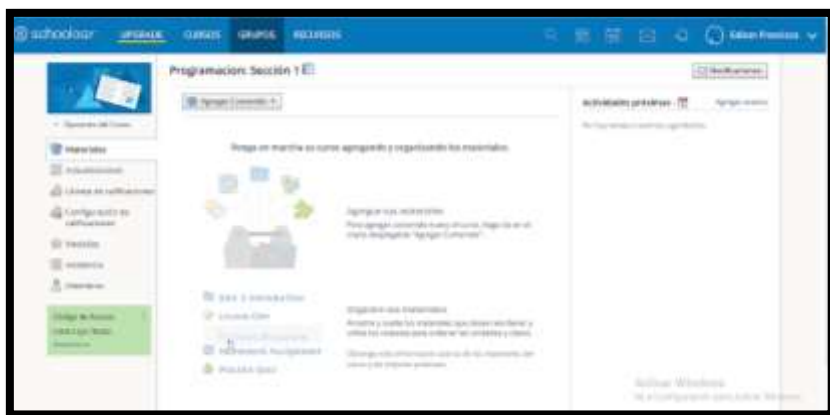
schoology UPGRADE CURSOS GRUPOS RECURSOS

Programacion: Sección 1

Agregar Contenido

Actividades próximas

Materiales

Ponga en marcha su curso agregando y organizando los materiales.

Agregar sus materiales

Organice sus materiales

Activar Windows